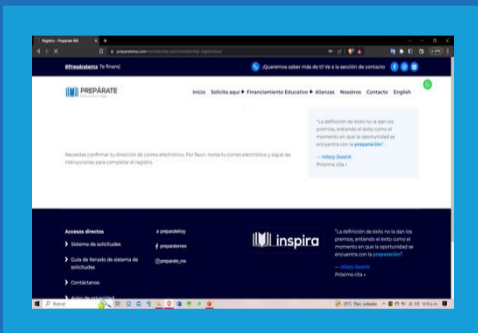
Registro - Prepárate BIS

preparatemx.com/membership-join/membership-registration/

#Prepárate mx Te finan

¡Queremos saber más de ti! Ve a la sección de contacto

PREPÁRATE

Inicio Solicita aquí Financiamiento Educativo Alianzas Nosotros Contacto English

"La definición de éxito no la dan los premios, entiendo el éxito como el momento en que la oportunidad se encuentra con la preparación"

— Hilary Swank
Próxima cita »

Necesitas confirmar tu dirección de correo electrónico. Por favor, revisa tu correo electrónico y sigue las instrucciones para completar el registro.

Accesos directos

Sistema de solicitudes

Guía de llenado de sistema de solicitudes

Contáctanos

Aviso de privacidad

preparatehoy

preparatemx

@preparate_mx

inspira

"La definición de éxito no la dan los premios, entiendo el éxito como el momento en que la oportunidad se encuentra con la preparación"

— Hilary Swank
Próxima cita »

Buscar

23°C Parc. nublado